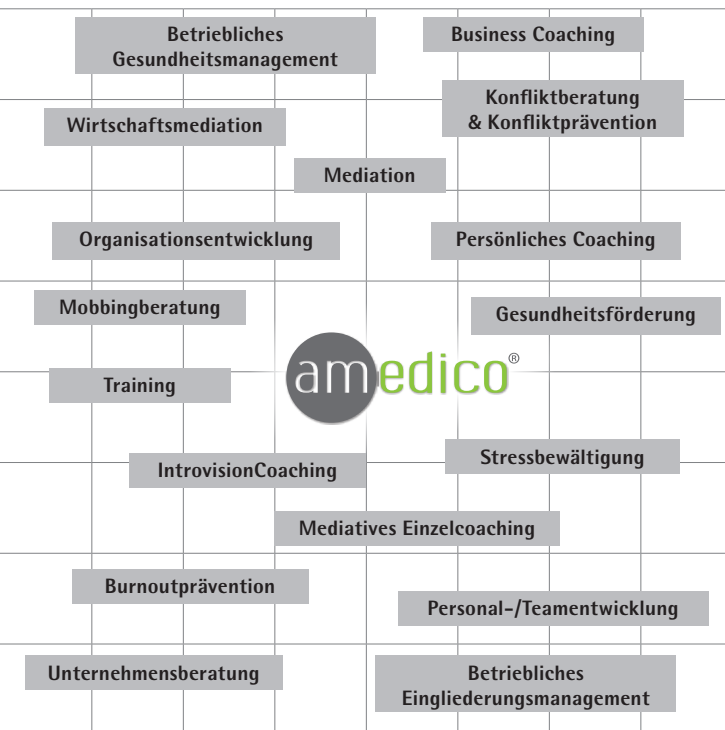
Betriebliches Gesundheitsmanagement

Business Coaching

Konfliktberatung & Konfliktprävention

Wirtschaftsmediation

Mediation

Organisationsentwicklung

Persönliches Coaching

Mobbingberatung

Gesundheitsförderung

amedico®

Training

Stressbewältigung

IntrovisionCoaching

Mediatives Einzelcoaching

Burnoutprävention

Personal-/Teamentwicklung

Unternehmensberatung

Betriebliches Eingliederungsmanagement